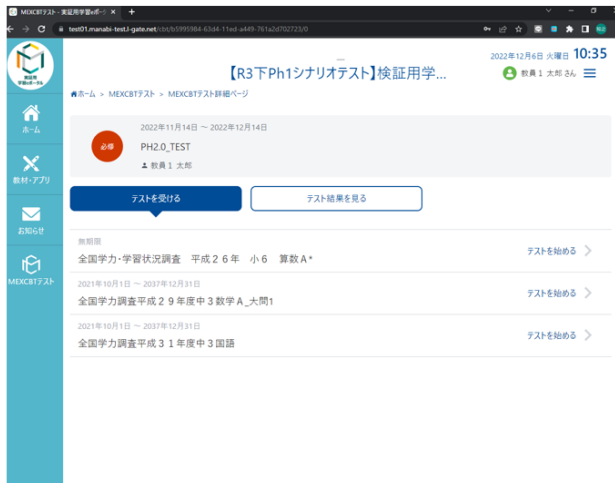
MEXCBTテスト - 実証用学習eポータ ×  +

test01.manabi-test.l-gate.net/cbt/b5995984-63d4-11ed-a449-761a2d702723/0

実証用学習eポータル

【R3下Ph1シナリオテスト】検証用学...

2022年12月6日 火曜日 10:35

教員１ 太郎 さん

ホーム

教材・アプリ

お知らせ

MEXCBTテスト

ホーム ＞ MEXCBTテスト ＞ MEXCBTテスト詳細ページ

必修

2022年11月14日 ～ 2022年12月14日

PH2.0_TEST

教員１ 太郎

テストを受ける

テスト結果を見る

無期限

全国学力・学習状況調査　平成２６年　小６　算数Ａ*

テストを始める

2021年10月1日 ～ 2037年12月31日

全国学力調査平成２９年度中３数学Ａ_大問1

テストを始める

2021年10月1日 ～ 2037年12月31日

全国学力調査平成３１年度中３国語

テストを始める